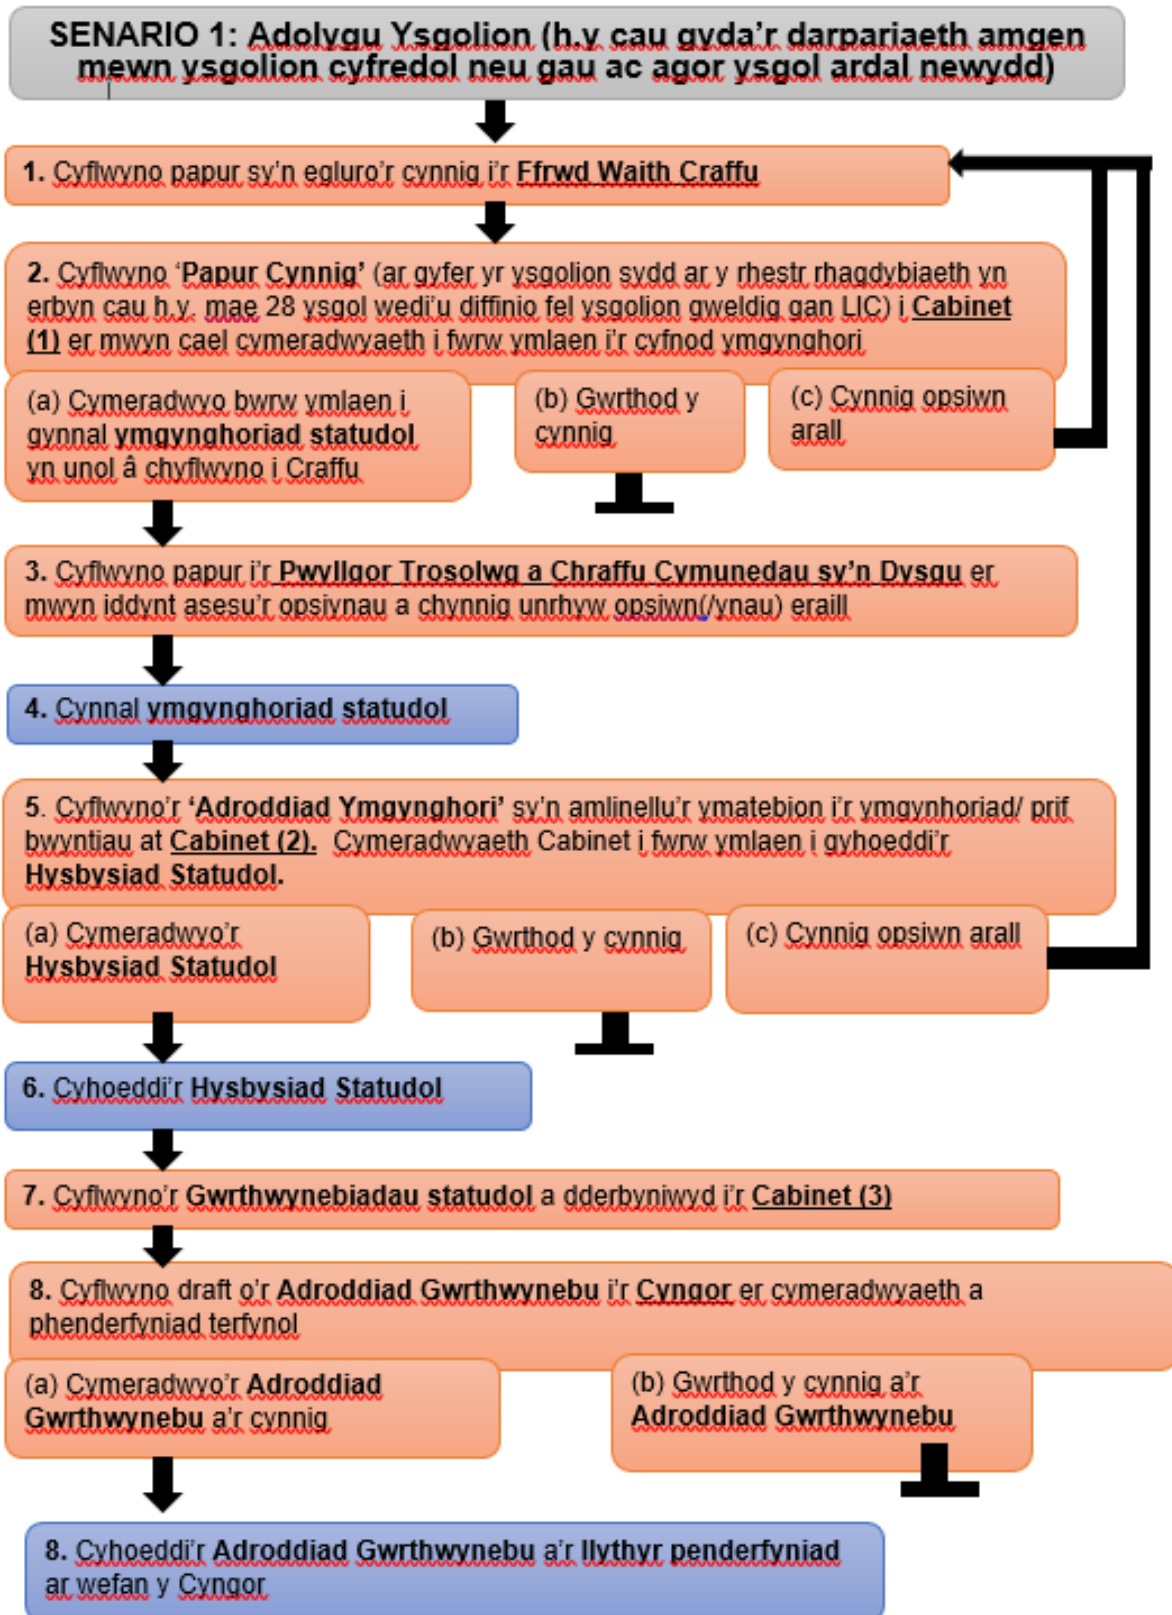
SENARIO 1: Adolygu Ysgolion (h.y cau gyda'r darpariaeth amgen mewn ysgolion cyfredol neu gau ac agor ysgol ardal newydd)

1. Cyflwyno papur sy'n egluro'r cynnig i'r Ffrwd Waith Craffu

2. Cyflwyno 'Papur Cynnig' (ar gyfer yr ysgolion sydd ar y rhestr rhagdybiaeth yn erbyn cau h.y. mae 28 ysgol wedi'u diffinio fel ysgolion gweldig gan LIC) i Cabinet (1) er mwyn cael cymeradwyaeth i fwrw ymlaen i'r cyfnod ymgynghori

(a) Cymeradwyo bwrw ymlaen i gynnal ymgynghoriad statudol yn unol â chyflwyno i Craffu

(b) Gwrthod y cynnig

(c) Cynnig opsiwn arall

3. Cyflwyno papur i'r Pwyllgor Trosolwg a Chraffu Cymunedau sy'n Dysgu er mwyn iddynt asesu'r opsiynau a chynnig unrhyw opsiwn(/ynau) eraill

4. Cynnal ymgynghoriad statudol

5. Cyflwyno'r 'Adroddiad Ymgynghori' sy'n amlinellu'r ymatebion i'r ymgynhoriad/ prif bwyntiau at Cabinet (2). Cymeradwyaeth Cabinet i fwrw ymlaen i gyhoeddi'r Hysbysiad Statudol.

(a) Cymeradwyo'r Hysbysiad Statudol

(b) Gwrthod y cynnig

(c) Cynnig opsiwn arall

6. Cyhoeddi'r Hysbysiad Statudol

7. Cyflwyno'r Gwrthwynebiadau statudol a dderbyniwyd i'r Cabinet (3)

8. Cyflwyno draft o'r Adroddiad Gwrthwynebu i'r Cyngor er cymeradwyaeth a phenderfyniad terfynol

(a) Cymeradwyo'r Adroddiad Gwrthwynebu a'r cynnig

(b) Gwrthod y cynnig a'r Adroddiad Gwrthwynebu

8. Cyhoeddi'r Adroddiad Gwrthwynebu a'r llythyr penderfyniad ar wefan y Cyngor